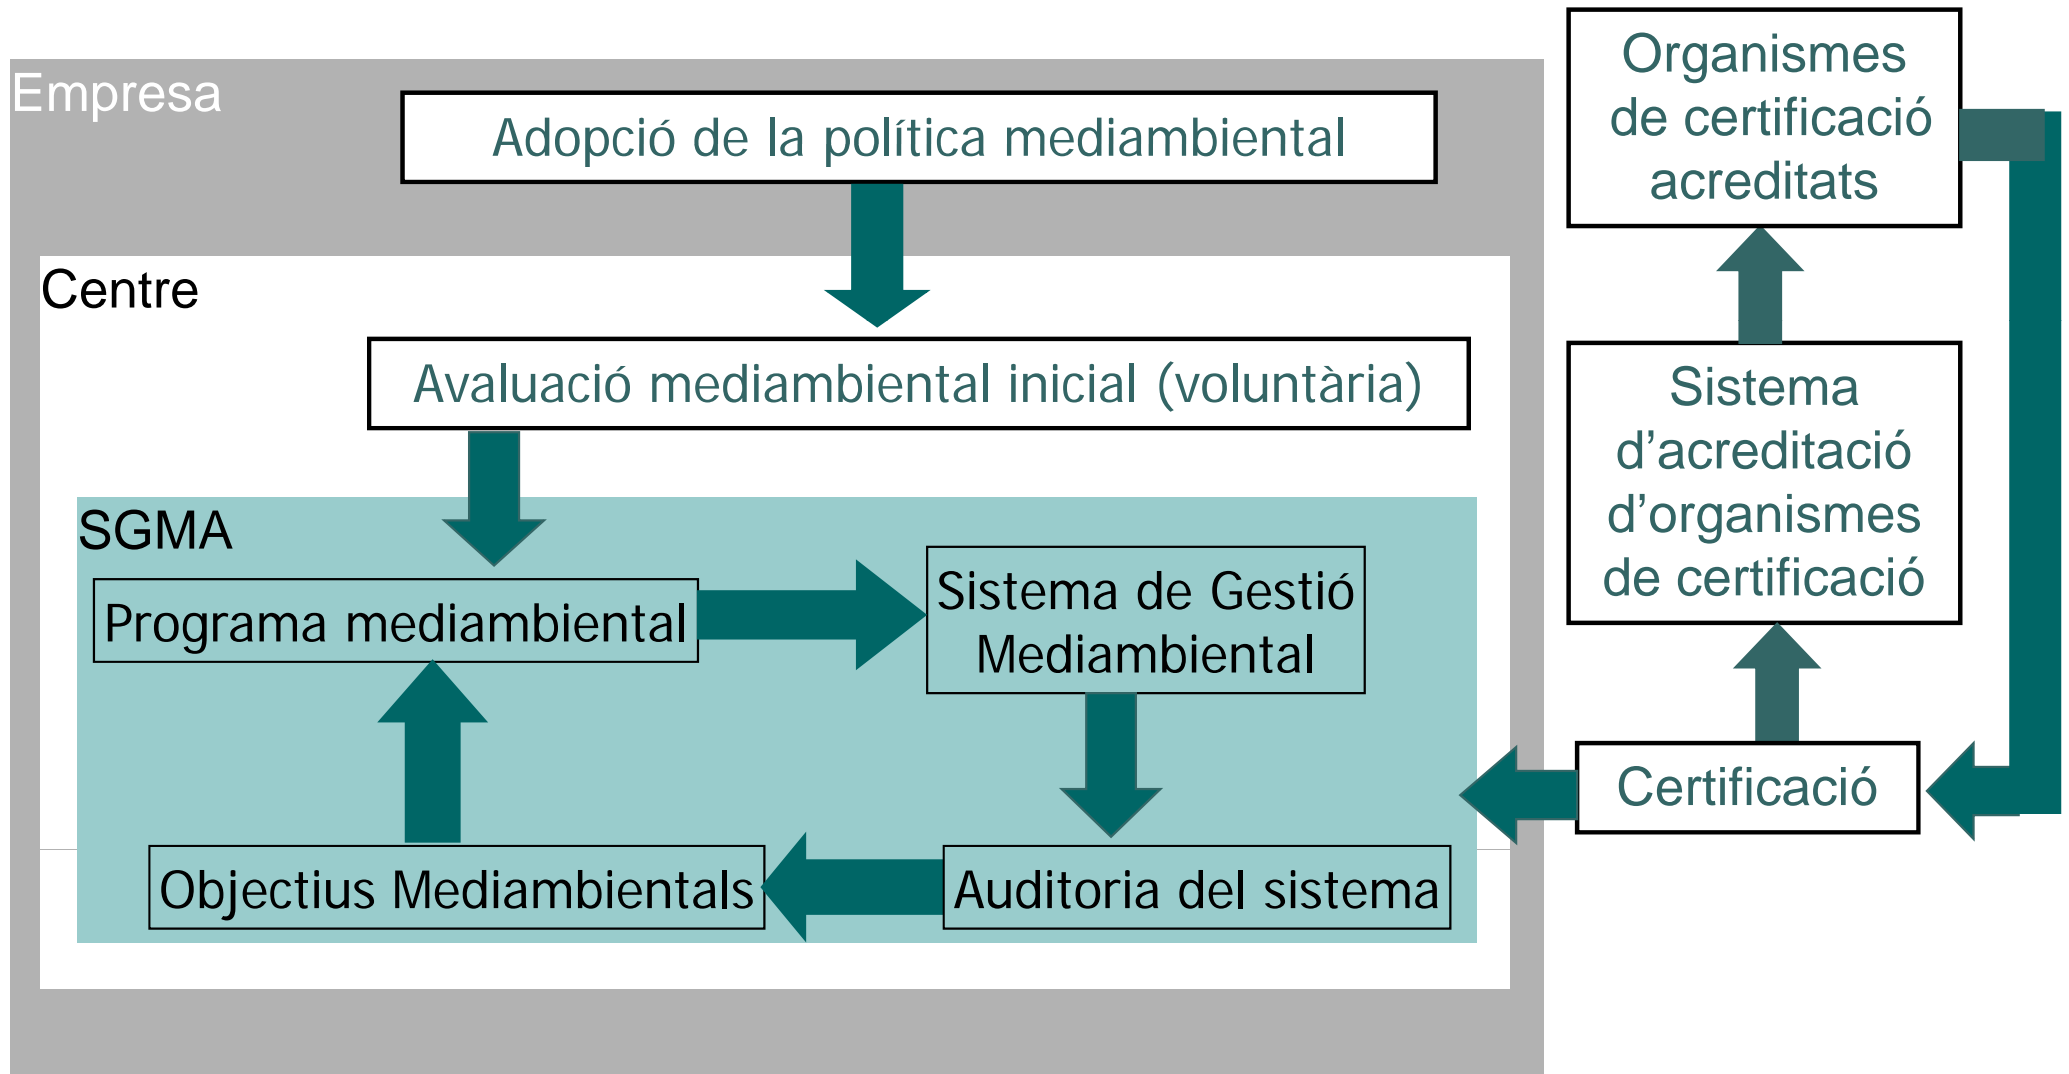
Empresa

Adopció de la política mediambiental

Centre

Avaluació mediambiental inicial (voluntària)

SGMA

Programa mediambiental

Sistema de Gestió Mediambiental

Objectius Mediambientals

Auditoria del sistema

Organismes de certificació acreditats

Sistema d'acreditació d'organismes de certificació

Certificació